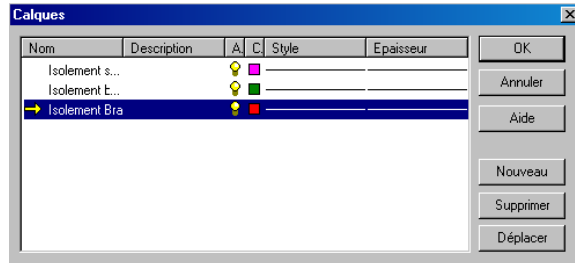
Calques

| Nom | Description | A. | C. | Style | Epaisseur |
|---|---|---|---|---|---|
| Isolement s... | | | | | |
| Isolement t... | | | | | |
| Isolement Bra | | | | | |

OK

Annuler

Aide

Nouveau

Supprimer

Déplacer